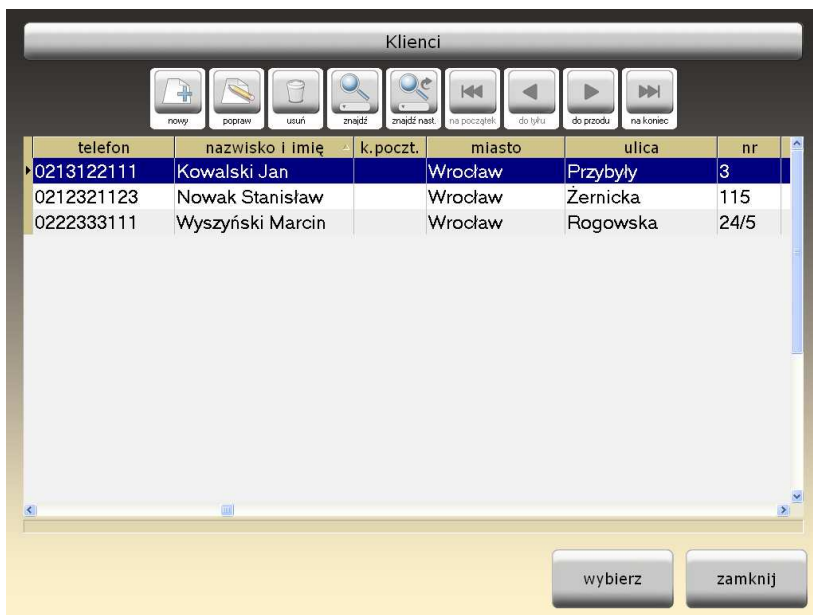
Klienci

nowy | popraw | usuń | znajdź | znajdź nast. | na początek | do tyłu | do przodu | na koniec

| telefon | nazwisko i imię | k.poczt. | miasto | ulica | nr |
|---|---|---|---|---|---|
| 0213122111 | Kowalski Jan | | Wrocław | Przybyły | 3 |
| 0212321123 | Nowak Stanisław | | Wrocław | Żernicka | 115 |
| 0222333111 | Wyszyński Marcin | | Wrocław | Rogowska | 24/5 |

wybierz | zamknij